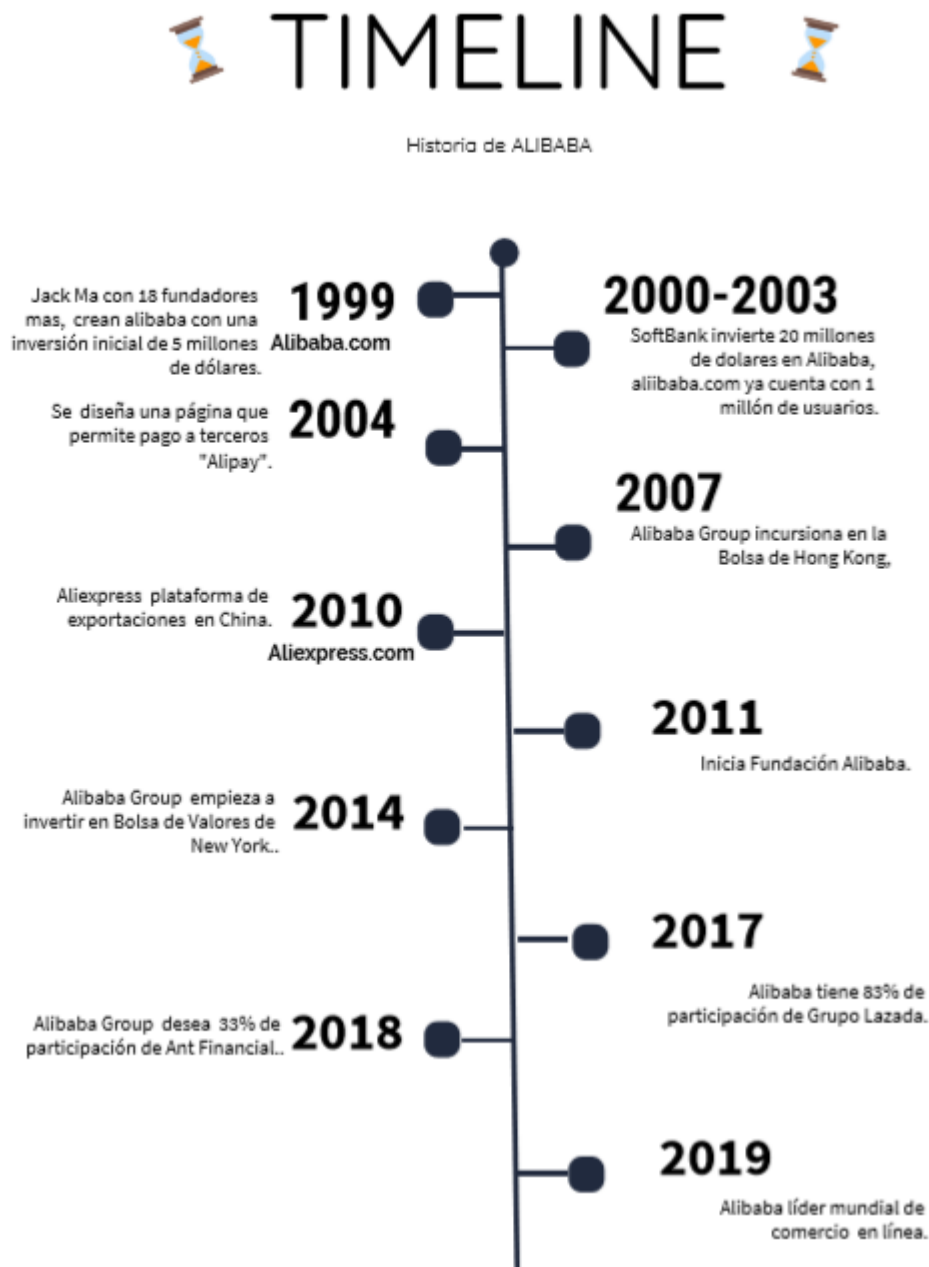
TIMELINE

Historia de ALIBABA

1999
Alibaba.com
Jack Ma con 18 fundadores mas, crean alibaba con una inversión inicial de 5 millones de dólares.

2000-2003
SoftBank invierte 20 millones de dolares en Alibaba, aliibaba.com ya cuenta con 1 millón de usuarios.

2004
Se diseña una página que permite pago a terceros "Alipay".

2007
Alibaba Group incursiona en la Bolsa de Hong Kong,

2010
Aliexpress.com
Aliexpress plataforma de exportaciones en China.

2011
Inicia Fundación Alibaba.

2014
Alibaba Group empieza a invertir en Bolsa de Valores de New York..

2017
Alibaba tiene 83% de participación de Grupo Lazada.

2018
Alibaba Group desea 33% de participación de Ant Financial..

2019
Alibaba líder mundial de comercio en línea.